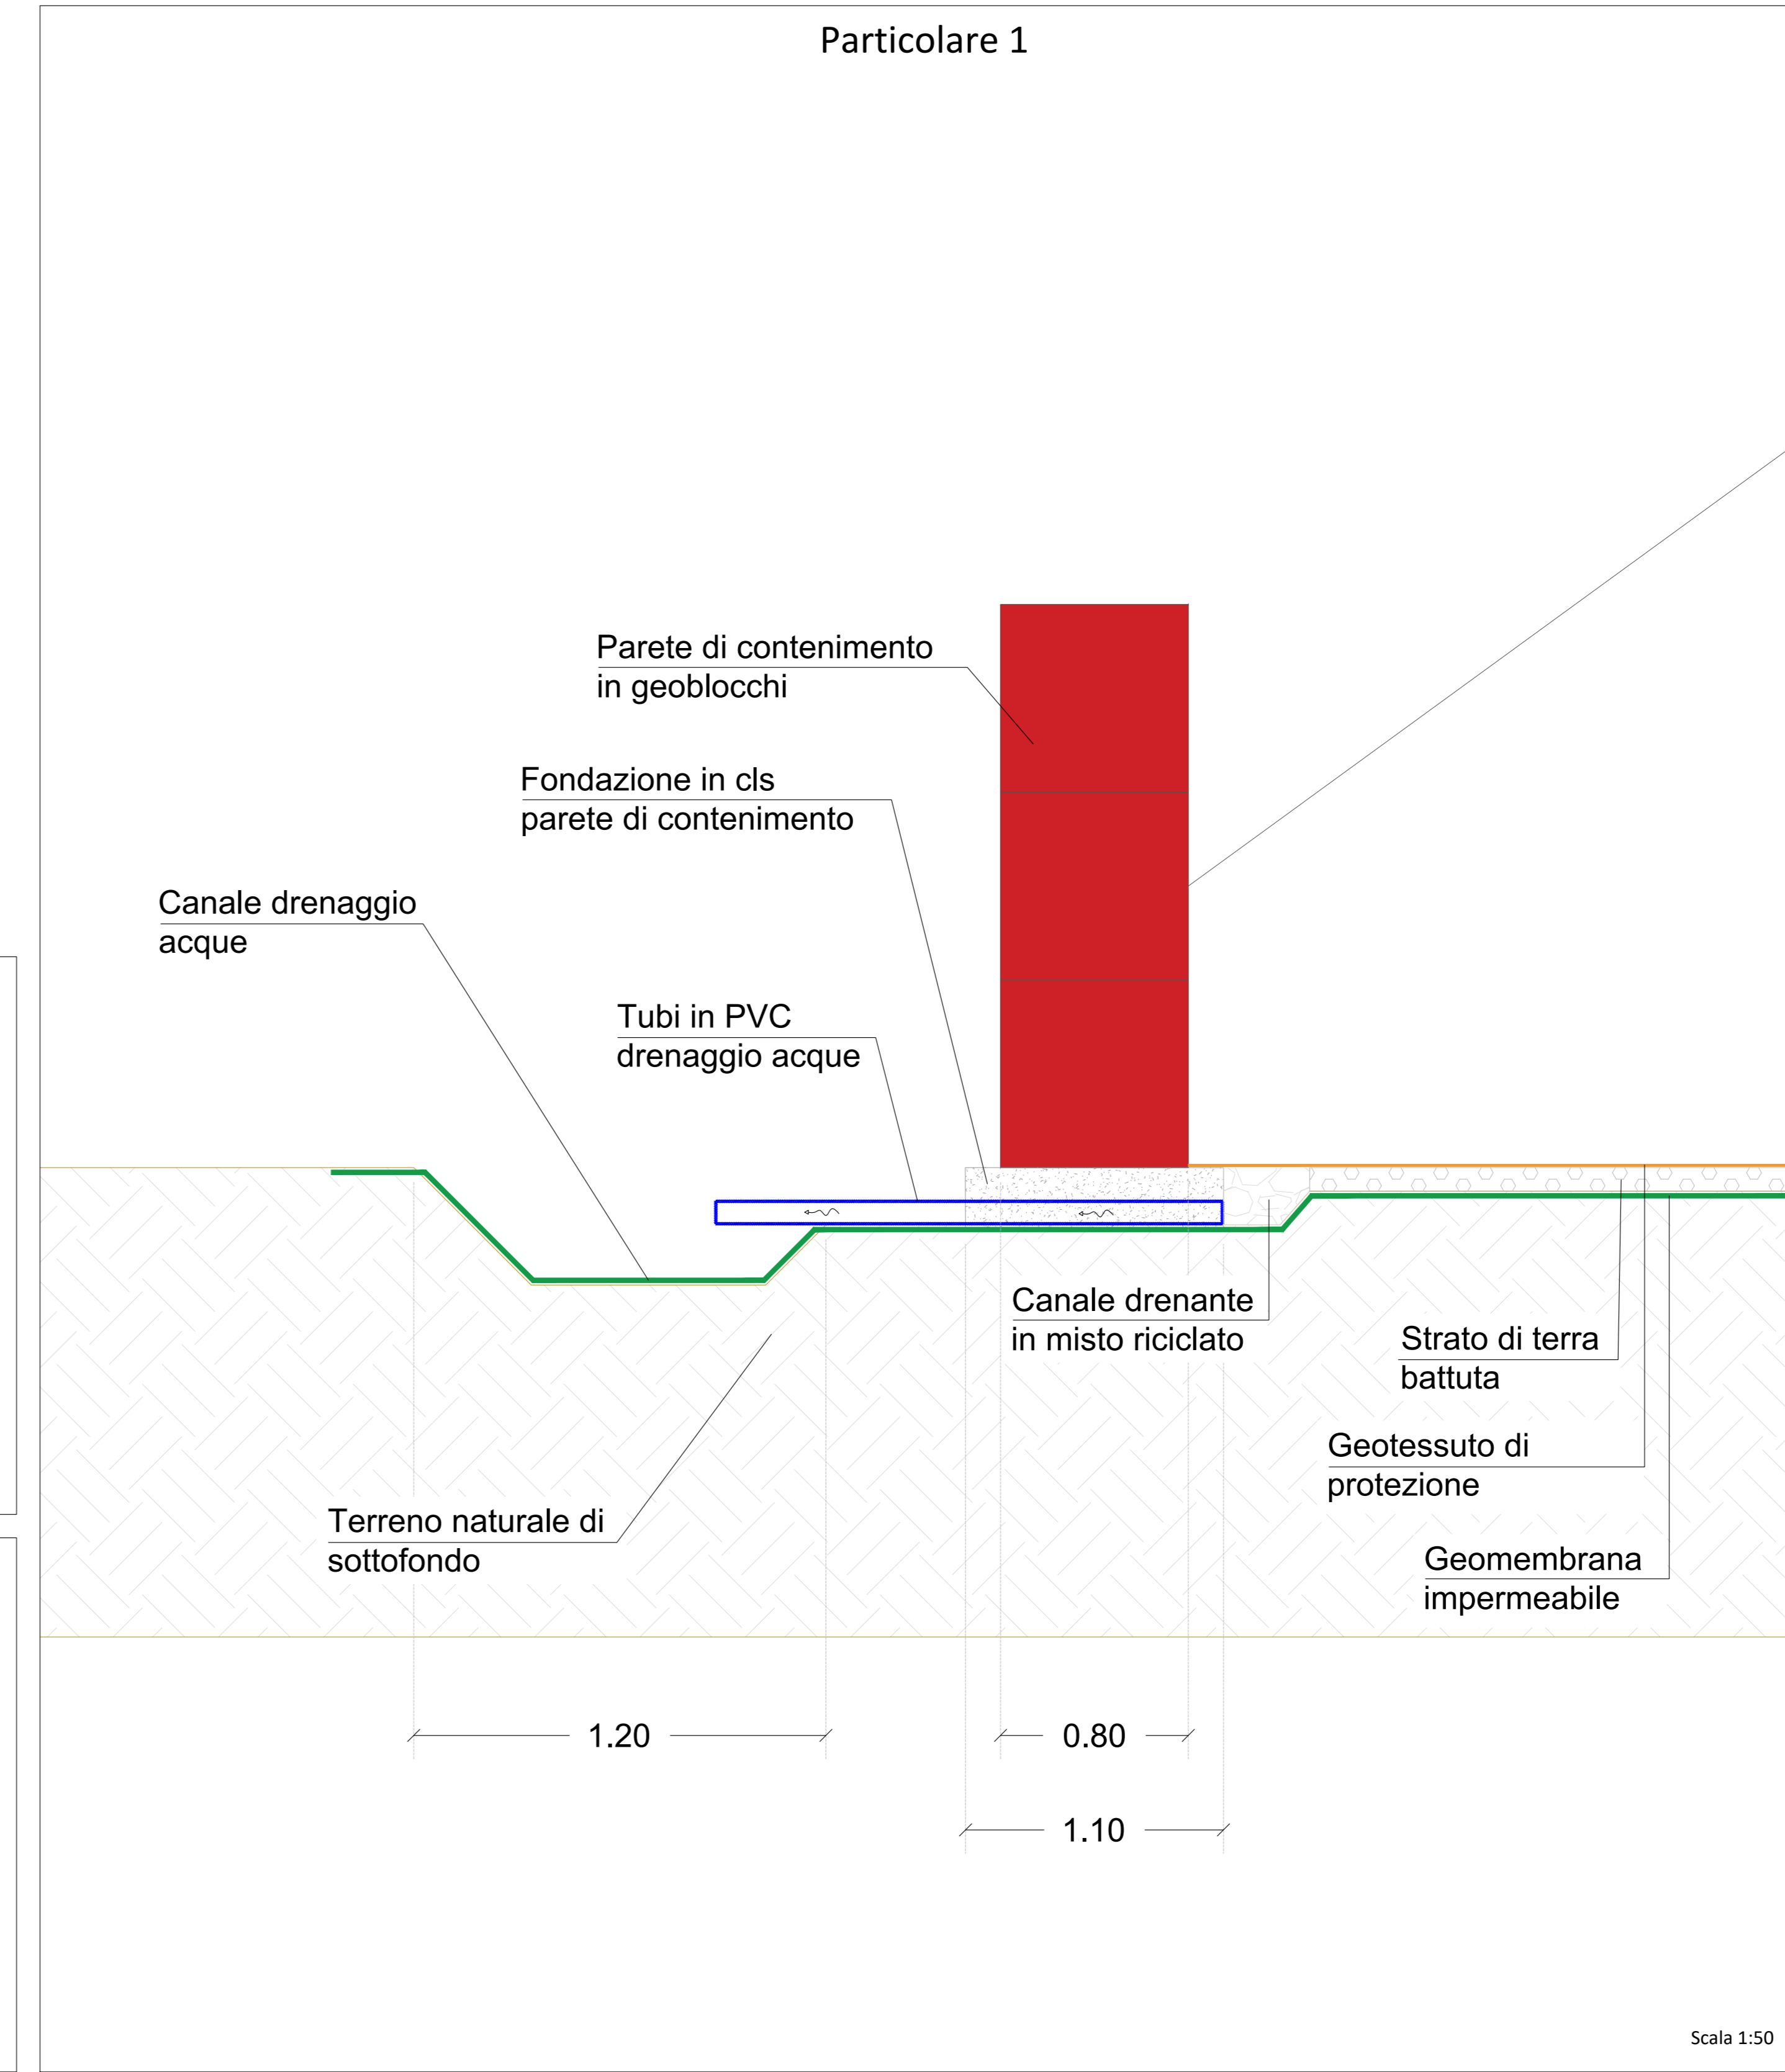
Particolare 1

Parete di contenimento in geoblocchi

Fondazione in cls parete di contenimento

Canale drenaggio acque

Tubi in PVC drenaggio acque

Canale drenante in misto riciclato

Strato di terra battuta

Geotessuto di protezione

Geomembrana impermeabile

Terreno naturale di sottofondo

1.20

0.80

1.10

Scala 1:50